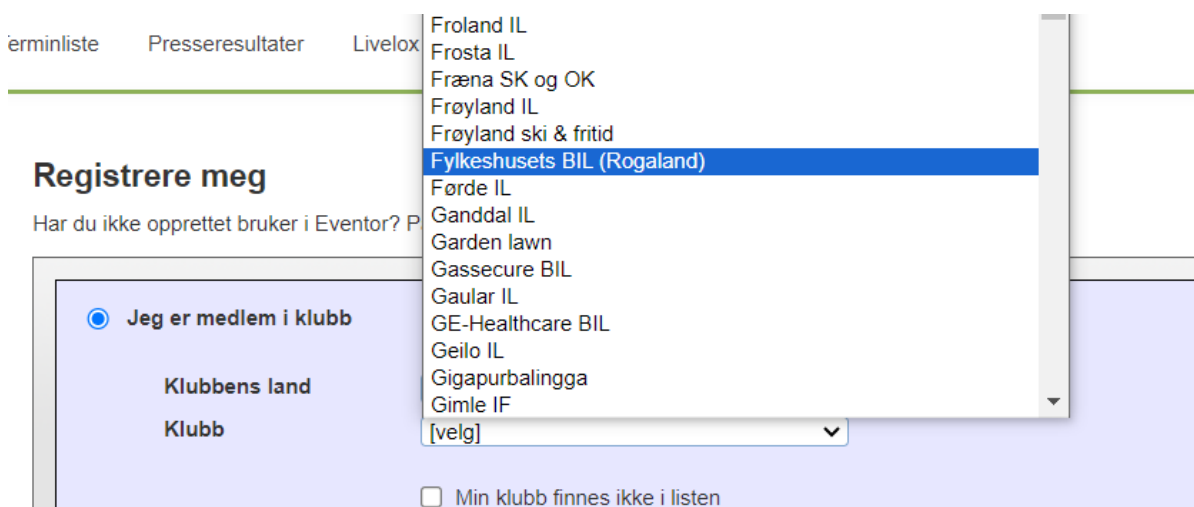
erminliste Presseresultater Livelox

Froland IL
Frosta IL
Fræna SK og OK
Frøyland IL
Frøyland ski & fritid
Fylkeshusets BIL (Rogaland)
Førde IL
Ganddal IL
Garden lawn
Gassecure BIL
Gaular IL
GE-Healthcare BIL
Geilo IL
Gigapurbalingga
Gimle IF

Registrere meg

Har du ikke opprettet bruker i Eventor? P

Jeg er medlem i klubb

Klubbens land

Klubb [velg]

Min klubb finnes ikke i listen